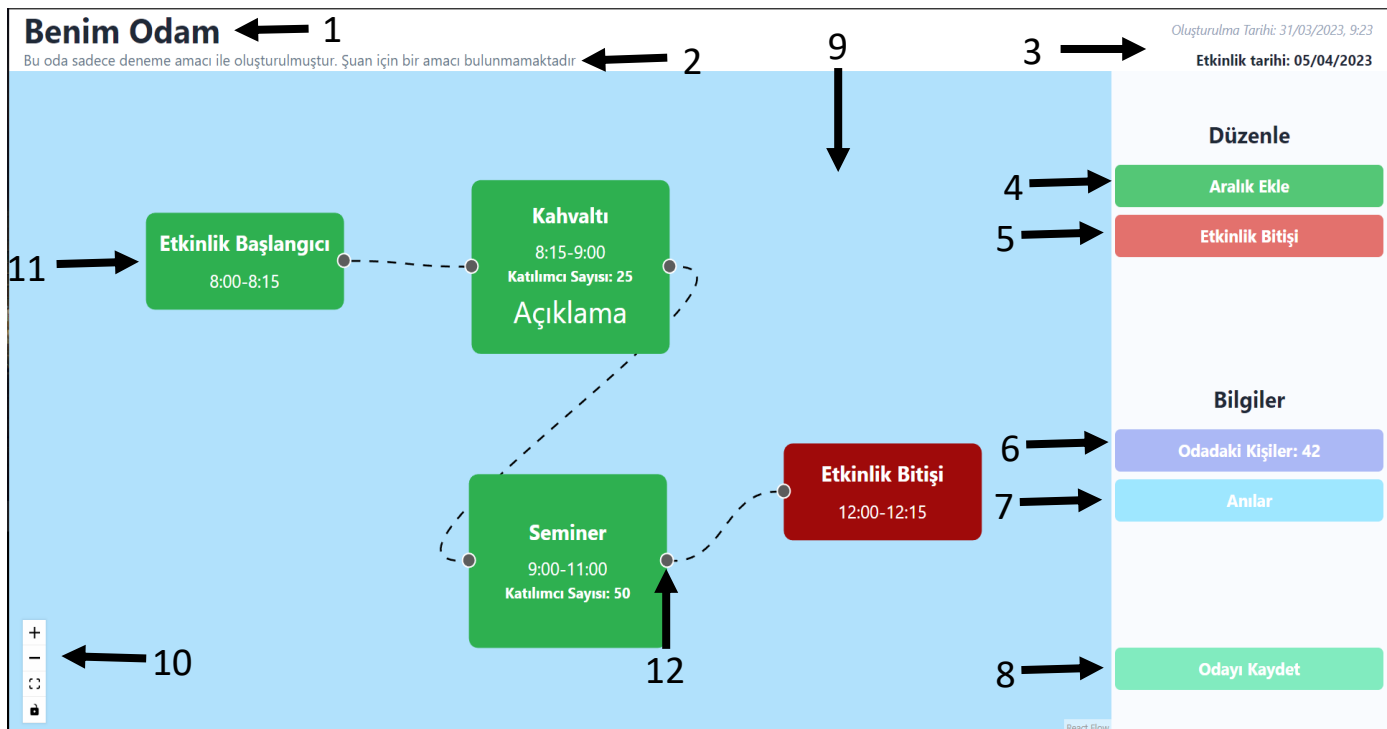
Benim Odam 1

Bu oda sadece deneme amacı ile oluşturulmuştur. Şuan için bir amacı bulunmamaktadır 2

9

Oluşturulma Tarihi: 31/03/2023, 9:23

3 Etkinlik tarihi: 05/04/2023

Düzenle

4 Aralık Ekle

5 Etkinlik Bitişi

11 Etkinlik Başlangıcı
8:00-8:15

Kahvaltı
8:15-9:00
Katılımcı Sayısı: 25
Açıklama

Bilgiler

6 Odadaki Kişiler: 42

7 Anılar

Etkinlik Bitişi
12:00-12:15

Seminer
9:00-11:00
Katılımcı Sayısı: 50

+
−
10

12

8 Odayı Kaydet

React Flow